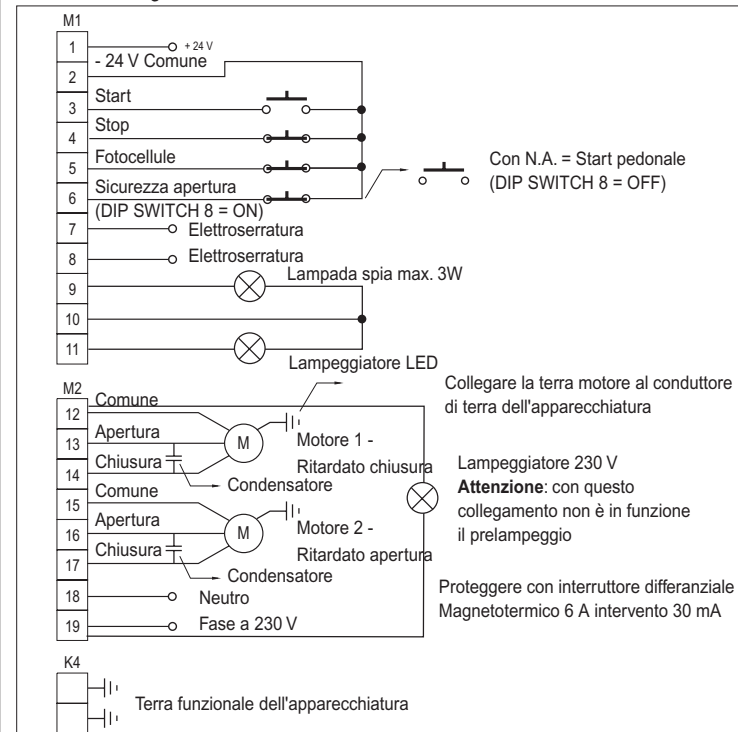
M1

1 + 24 V
2 - 24 V Comune
3 Start
4 Stop
5 Fotocellule
6 Sicurezza apertura (DIP SWITCH 8 = ON)

Con N.A. = Start pedonale (DIP SWITCH 8 = OFF)

7 Elettroserratura
8 Elettroserratura
9 Lampada spia max. 3W
10
11 Lampeggiatore LED

M2

12 Comune
13 Apertura
14 Chiusura
M
Motore 1 - Ritardato chiusura
Condensatore
15 Comune
16 Apertura
17 Chiusura
M
Motore 2 - Ritardato apertura
Condensatore
18 Neutro
19 Fase a 230 V

Collegare la terra motore al conduttore di terra dell'apparecchiatura

Lampeggiatore 230 V
**Attenzione**: con questo collegamento non è in funzione il prelampeggio

Proteggere con interruttore differanziale Magnetotermico 6 A intervento 30 mA

K4

Terra funzionale dell'apparecchiatura